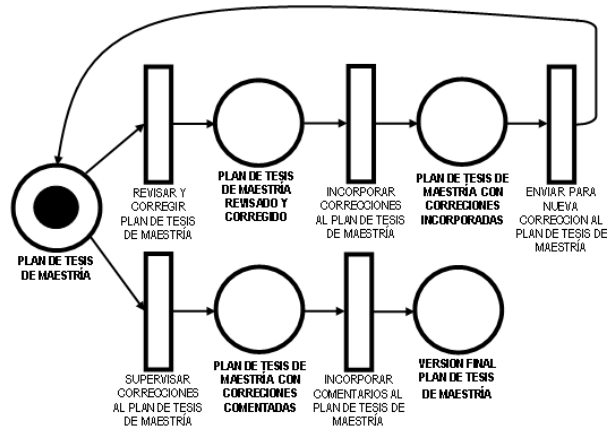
REVISAR Y CORREGIR PLAN DE TESIS DE MAESTRÍA

PLAN DE TESIS DE MAESTRÍA REVISADO Y CORREGIDO

INCORPORAR CORRECCIONES AL PLAN DE TESIS DE MAESTRÍA

PLAN DE TESIS DE MAESTRÍA CON CORRECIONES INCORPORADAS

ENVIAR PARA NUEVA CORRECCION AL PLAN DE TESIS DE MAESTRÍA

PLAN DE TESIS DE MAESTRÍA

SUPERVISAR CORRECCIONES AL PLAN DE TESIS DE MAESTRÍA

PLAN DE TESIS DE MAESTRÍA CON CORRECIONES COMENTADAS

INCORPORAR COMENTARIOS AL PLAN DE TESIS DE MAESTRÍA

VERSION FINAL PLAN DE TESIS DE MAESTRÍA